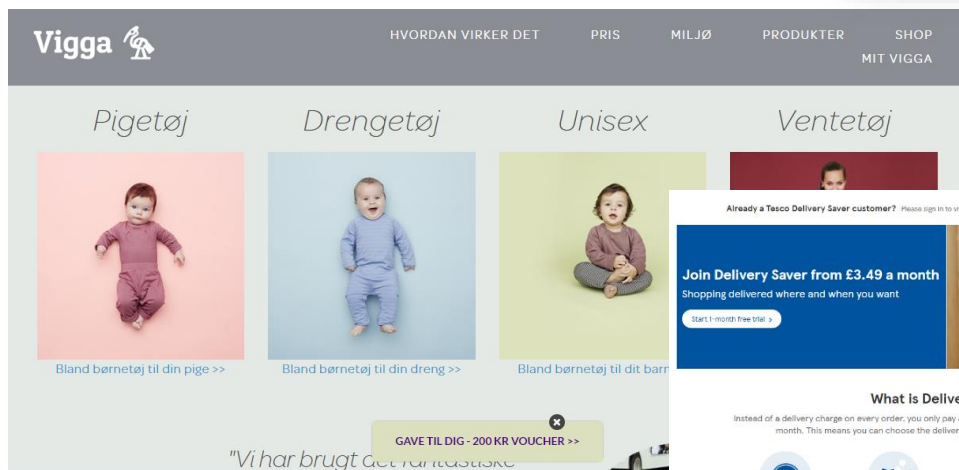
Vigga

HVORDAN VIRKER DET PRIS MILJØ PRODUKTER SHOP
MIT VIGGA

Pigetøj

Drengetøj

Unisex

Ventetøj

Bland børnetøj til din pige >>

Bland børnetøj til din dreng >>

Bland børnetøj til dit barn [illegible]

Already a Tesco Delivery Saver customer? Please sign in to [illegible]

Join Delivery Saver from £3.49 a month
Shopping delivered where and when you want

Start 1-month free trial >

What is Delive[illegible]

Instead of a delivery charge on every order, you only pay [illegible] month. This means you can choose the deliver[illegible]

GAVE TIL DIG - 200 KR VOUCHER >>

"Vi har brugt det fantastiske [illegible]